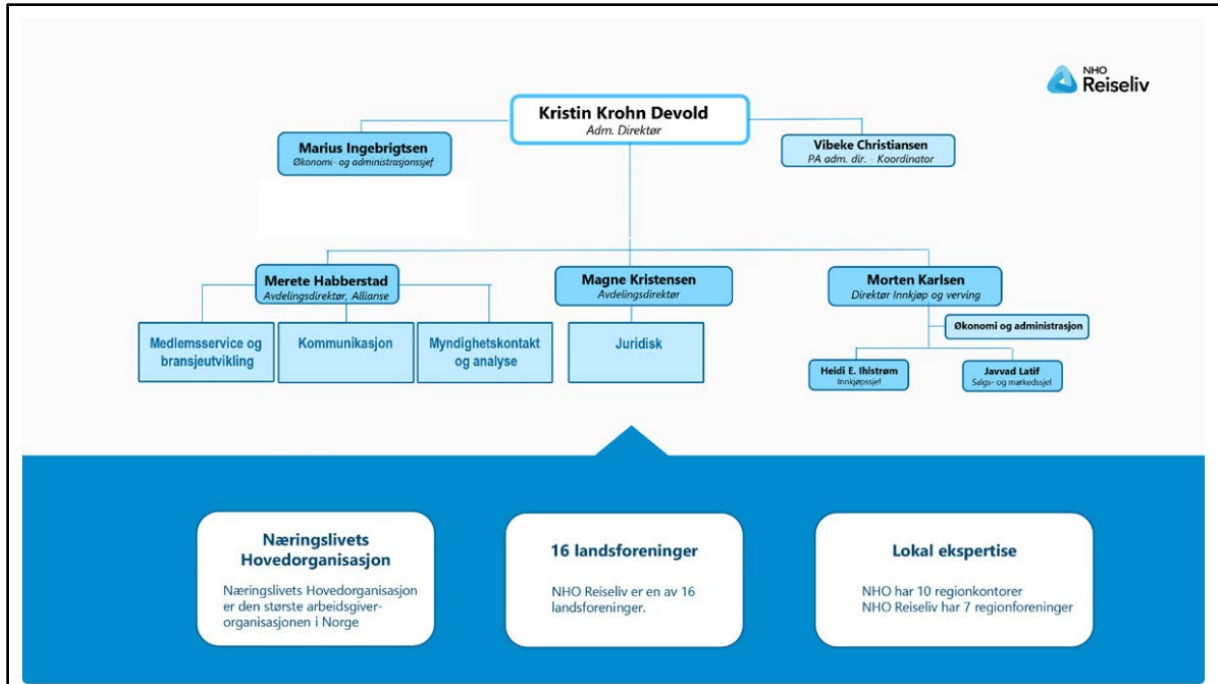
NHO Reiseliv

Kristin Krohn Devold
Adm. Direktør

Marius Ingebrigtsen
Økonomi- og administrasjonssjef

Vibeke Christiansen
PA adm. dir. - Koordinator

Merete Habberstad
Avdelingsdirektør, Allianse

Magne Kristensen
Avdelingsdirektør

Morten Karlsen
Direktør Innkjøp og verving

Medlemsservice og bransjeutvikling

Kommunikasjon

Myndighetskontakt og analyse

Juridisk

Økonomi og administrasjon

Heidi E. Ihlstrøm
Innkjøpssjef

Javvad Latif
Salgs- og markedssjef

Næringslivets Hovedorganisasjon

Næringslivets Hovedorganisasjon er den største arbeidsgiver-organisasjonen i Norge

16 landsforeninger

NHO Reiseliv er en av 16 landsforeninger.

Lokal ekspertise

NHO har 10 regionkontorer
NHO Reiseliv har 7 regionforeninger